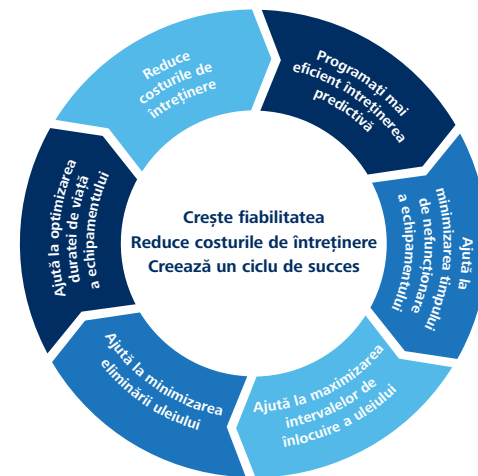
Reduce costurile de întreținere

Programați mai eficient întreținerea predictivă

Ajută la minimizarea timpului de nefuncționare a echipamentului

Ajută la maximizarea intervalelor de înlocuire a uleiului

Ajută la minimizarea eliminării uleiului

Ajută la optimizarea duratei de viață a echipamentului

Crește fiabilitatea
Reduce costurile de întreținere
Creează un ciclu de succes